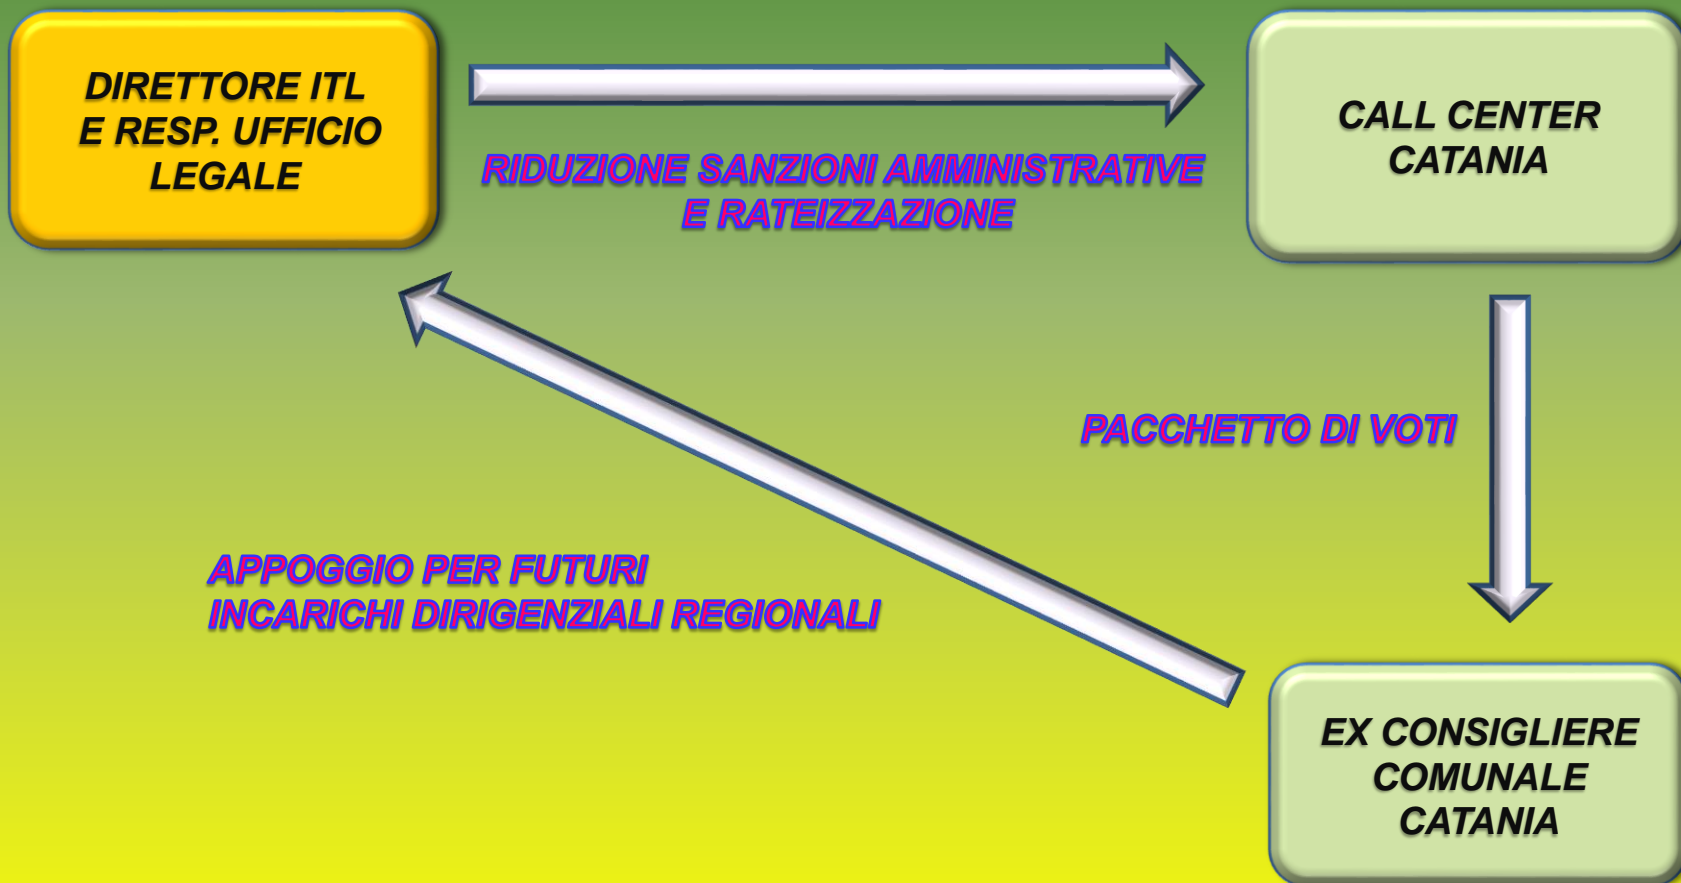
DIRETTORE ITL
E RESP. UFFICIO
LEGALE

RIDUZIONE SANZIONI AMMINISTRATIVE
E RATEIZZAZIONE

CALL CENTER
CATANIA

PACCHETTO DI VOTI

APPOGGIO PER FUTURI
INCARICHI DIRIGENZIALI REGIONALI

EX CONSIGLIERE
COMUNALE
CATANIA